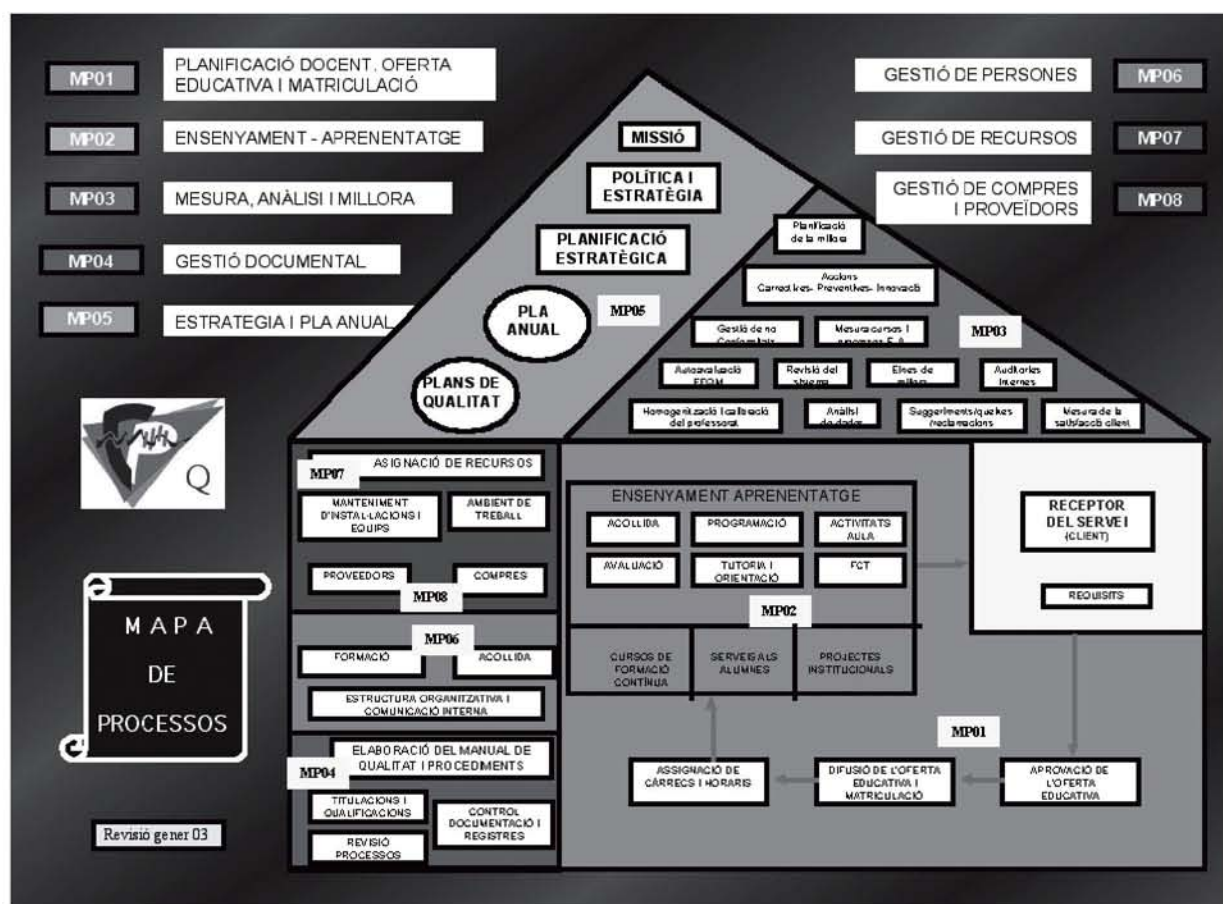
MP01 PLANIFICACIÓ DOCENT, OFERTA EDUCATIVA I MATRICULACIÓ

MP02 ENSENYAMENT - APRENENTATGE

MP03 MESURA, ANÀLISI I MILLORA

MP04 GESTIÓ DOCUMENTAL

MP05 ESTRATEGIA I PLA ANUAL

GESTIÓ DE PERSONES MP06

GESTIÓ DE RECURSOS MP07

GESTIÓ DE COMPRES I PROVEÏDORS MP08

MISSIÓ

POLÍTICA I ESTRATÈGIA

PLANIFICACIÓ ESTRATÈGICA

PLA ANUAL

MP05

PLANS DE QUALITAT

Planificació de la millora

Accions Correctives- Preventives- Innovació

Gestió de no Conformitats

Mesura cursos i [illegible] E-A

MP03

Autoavaluació EFQM

Revisió del sistema

Eines de millora

Auditories Internes

Homogenització i calibració del professorat

Anàlisi de dades

Suggeriments/queixes /reclamacions

Mesura de la satisfacció client

Q

MP07 ASIGNACIÓ DE RECURSOS

MANTENIMENT D'INSTAL·LACIONS I EQUIPS

AMBIENT DE TREBALL

PROVEEDORS

COMPRES

MP08

MP06

FORMACIÓ

ACOLLIDA

ESTRUCTURA ORGANITZATIVA I COMUNICACIÓ INTERNA

MP04

ELABORACIÓ DEL MANUAL DE QUALITAT I PROCEDIMENTS

TITULACIONS I QUALIFICACIONS

CONTROL DOCUMENTACIÓ I REGISTRES

REVISIÓ PROCESSOS

MAPA DE PROCESSOS

Revisió gener 03

ENSENYAMENT APRENENTATGE

ACOLLIDA

PROGRAMACIÓ

ACTIVITATS AULA

AVALUACIÓ

TUTORIA I ORIENTACIÓ

FCT

MP02

CURSOS DE FORMACIÓ CONTÍNUA

SERVEIS ALS ALUMNES

PROJECTES INSTITUCIONALS

RECEPTOR DEL SERVEI (CLIENT)

REQUISITS

MP01

ASSIGNACIÓ DE CÀRRECS I HORARIS

DIFUSIÓ DE L'OFERTA EDUCATIVA I MATRICULACIÓ

APROVACIÓ DE L'OFERTA EDUCATIVA